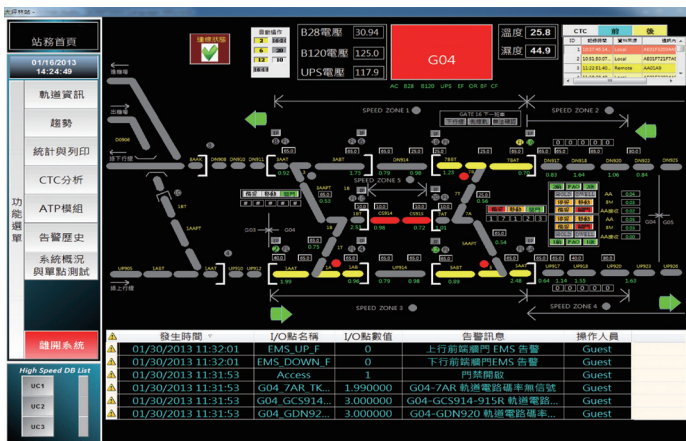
站務首頁

01/16/2013
14:24:49

軌道資訊
趨勢
統計與列印
CTC分析
ATP模組
告警歷史
系統概況與單點測試

功能選單

離開系統

High Speed DB List
UC1
UC2
UC3

連線狀態

B28電壓 30.94
B120電壓 125.0
UPS電壓 117.9

G04

溫度 25.8
濕度 44.9

CTC

AC B28 B120 UPS EF OR SF CF

SPEED ZONE 1
SPEED ZONE 2
SPEED ZONE 3
SPEED ZONE 4
SPEED ZONE 5

| | 發生時間 | I/O點名稱 | I/O點數值 | 告警訊息 | 操作人員 |
|---|---|---|---|---|---|
| | 01/30/2013 11:32:01 | EMS_UP_F | 0 | 上行前端閘門EMS 告警 | Guest |
| | 01/30/2013 11:32:01 | EMS_DOWN_F | 0 | 下行前端閘門EMS 告警 | Guest |
| | 01/30/2013 11:31:53 | Access | 1 | 門禁開啟 | Guest |
| | 01/30/2013 11:31:53 | G04_7AR_TK... | 1.990000 | G04-7AR 軌道電路毒率無信號 | Guest |
| | 01/30/2013 11:31:53 | G04_GCS914... | 3.000000 | G04-GCS914-915R 軌道電路 | Guest |
| | 01/30/2013 11:31:53 | G04_GDN92... | 3.000000 | G04-GDN920 軌道電路毒率... | Guest |